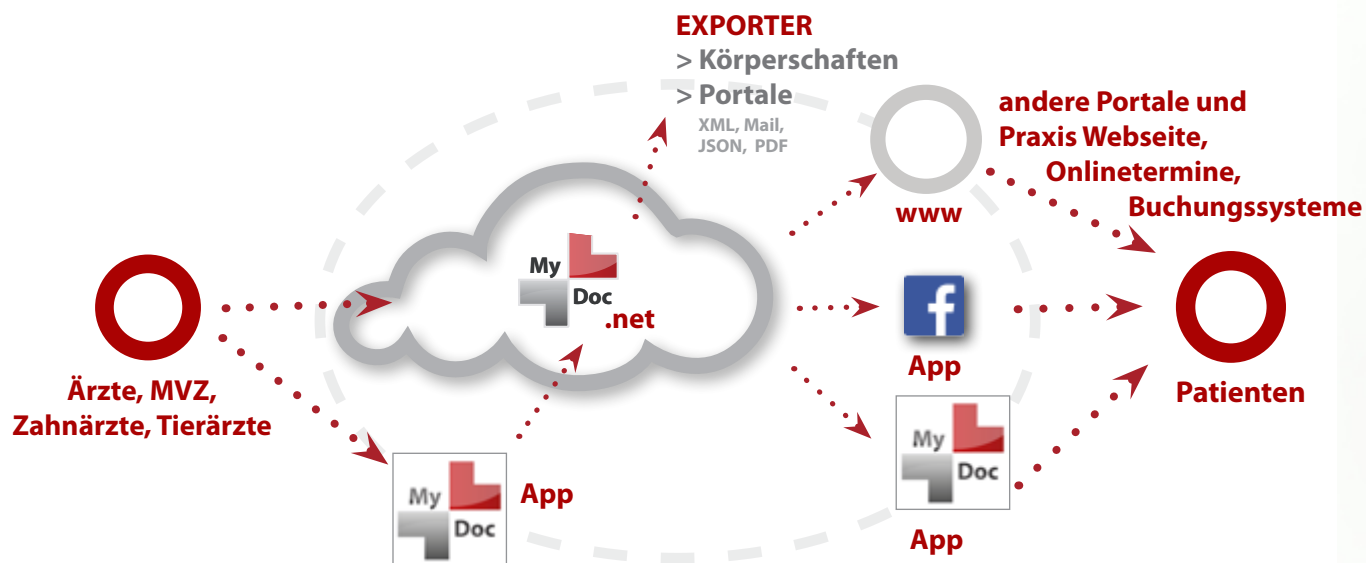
EXPORTER
> Körperschaften
> Portale
XML, Mail, JSON, PDF

andere Portale und Praxis Webseite, Onlinetermine, Buchungssysteme

www

My Doc .net

Ärzte, MVZ, Zahnärzte, Tierärzte

f

App

Patienten

My Doc

App

My Doc

App